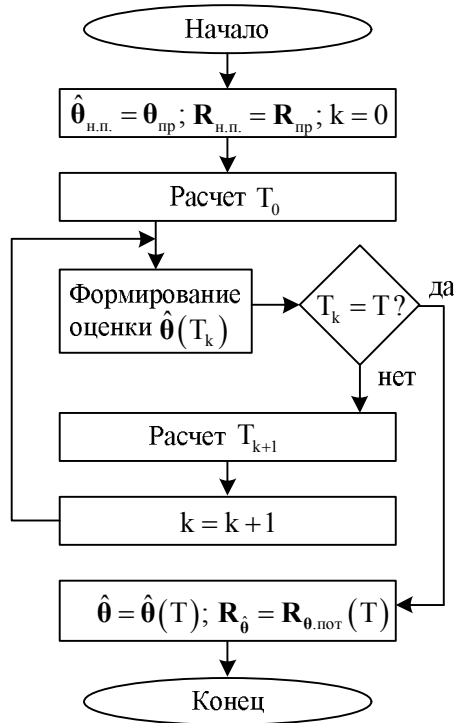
Начало

$\hat{\boldsymbol{\theta}}_{\text{н.п.}} = \boldsymbol{\theta}_{\text{пр}}$; $\mathbf{R}_{\text{н.п.}} = \mathbf{R}_{\text{пр}}$; $\mathrm{k} = 0$

Расчет $\mathrm{T}_0$

Формирование оценки $\hat{\boldsymbol{\theta}}(\mathrm{T}_\mathrm{k})$

$\mathrm{T}_\mathrm{k} = \mathrm{T}$?

да

нет

Расчет $\mathrm{T}_{\mathrm{k}+1}$

$\mathrm{k} = \mathrm{k} + 1$

$\hat{\boldsymbol{\theta}} = \hat{\boldsymbol{\theta}}(\mathrm{T})$; $\mathbf{R}_{\hat{\boldsymbol{\theta}}} = \mathbf{R}_{\boldsymbol{\theta}.\text{пот}}(\mathrm{T})$

Конец